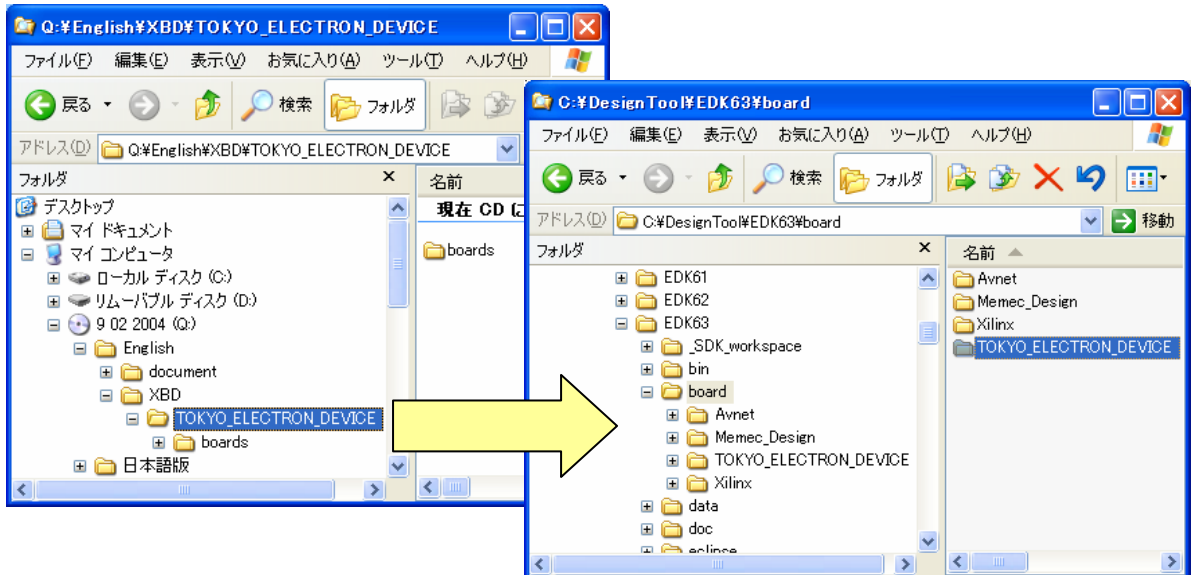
Q:¥English¥XBD¥TOKYO_ELECTRON_DEVICE

ファイル(F) 編集(E) 表示(V) お気に入り(A) ツール(T) ヘルプ(H)

戻る 検索 フォルダ

アドレス(D) Q:¥English¥XBD¥TOKYO_ELECTRON_DEVICE

フォルダ ×

デスクトップ
マイ ドキュメント
マイ コンピュータ
ローカル ディスク (C:)
リムーバブル ディスク (D:)
9 02 2004 (Q:)
English
document
XBD
TOKYO_ELECTRON_DEVICE
boards
日本語版

名前
現在 CD に
boards

C:¥DesignTool¥EDK63¥board

ファイル(F) 編集(E) 表示(V) お気に入り(A) ツール(T) ヘルプ(H)

戻る 検索 フォルダ

アドレス(D) C:¥DesignTool¥EDK63¥board 移動

フォルダ ×

EDK61
EDK62
EDK63
_SDK_workspace
bin
board
Avnet
Memec_Design
TOKYO_ELECTRON_DEVICE
Xilinx
data
doc
eclipse

名前
Avnet
Memec_Design
Xilinx
TOKYO_ELECTRON_DEVICE